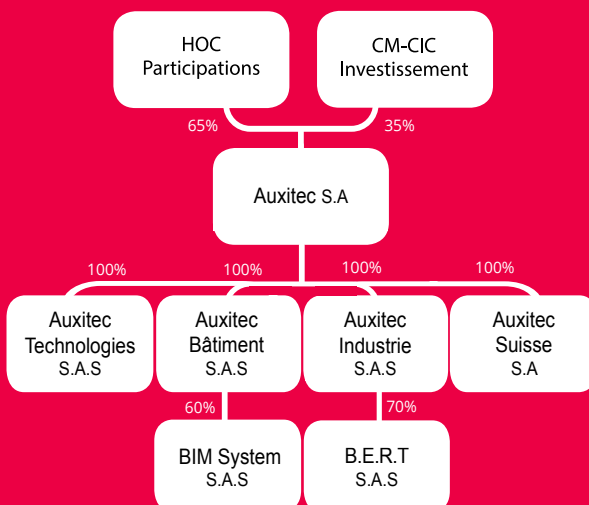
HOC Participations

CM-CIC Investissement

65%

35%

Auxitec S.A

100%

100%

100%

100%

Auxitec Technologies S.A.S

Auxitec Bâtiment S.A.S

Auxitec Industrie S.A.S

Auxitec Suisse S.A

60%

70%

BIM System S.A.S

B.E.R.T S.A.S